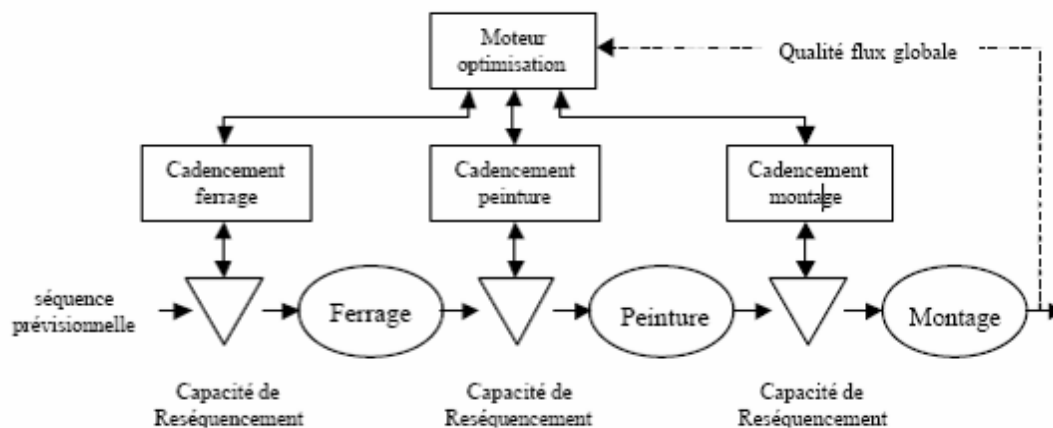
Moteur optimisation

Qualité flux globale

Cadencement ferrage

Cadencement peinture

Cadencement montage

séquence prévisionnelle

Ferrage

Peinture

Montage

Capacité de Reséquencement

Capacité de Reséquencement

Capacité de Reséquencement